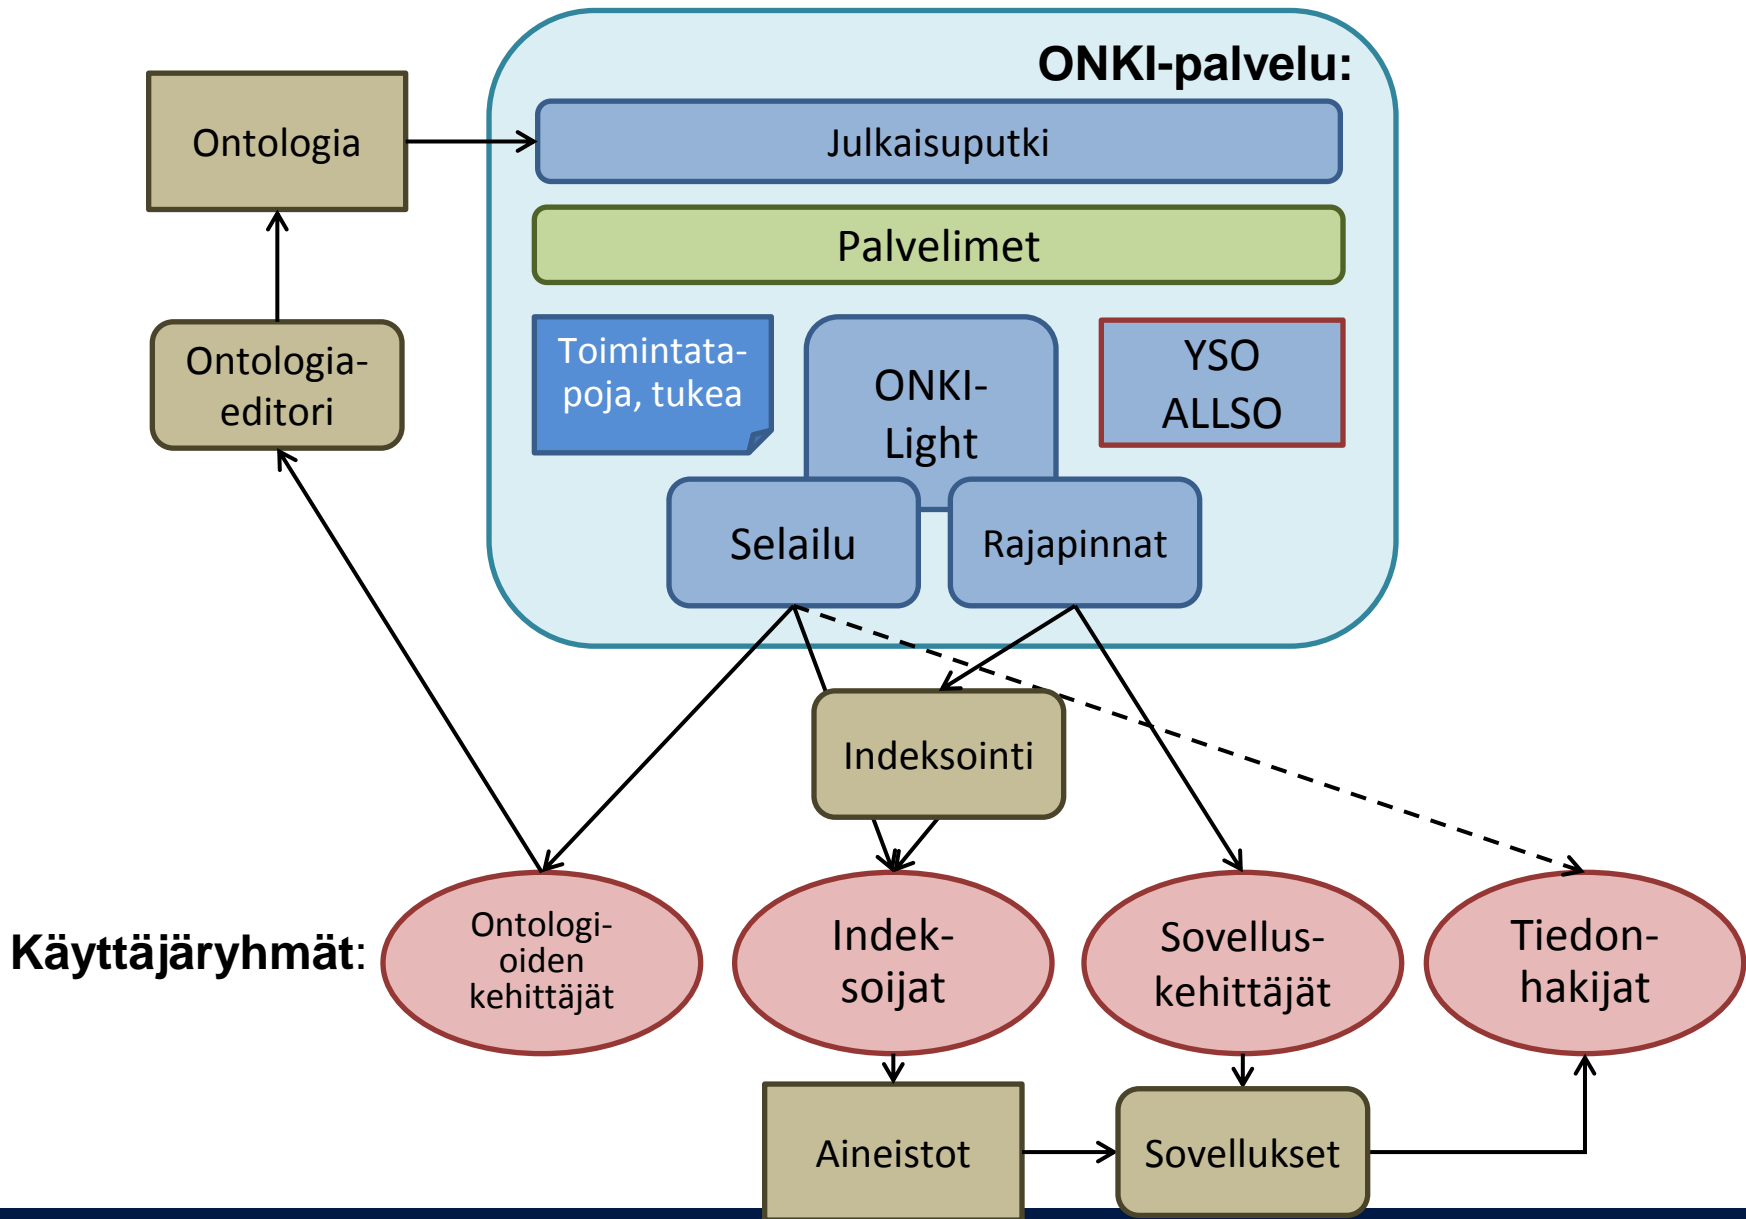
ONKI-palvelu:

Ontologia

Julkaisuputki

Palvelimet

Ontologia-editori

Toimintatapoja, tukea

ONKI-Light

YSO ALLSO

Selailu

Rajapinnat

Indeksointi

Käyttäjäryhmät:

Ontologioiden kehittäjät

Indeksoijat

Sovelluskehittäjät

Tiedonhakijat

Aineistot

Sovellukset